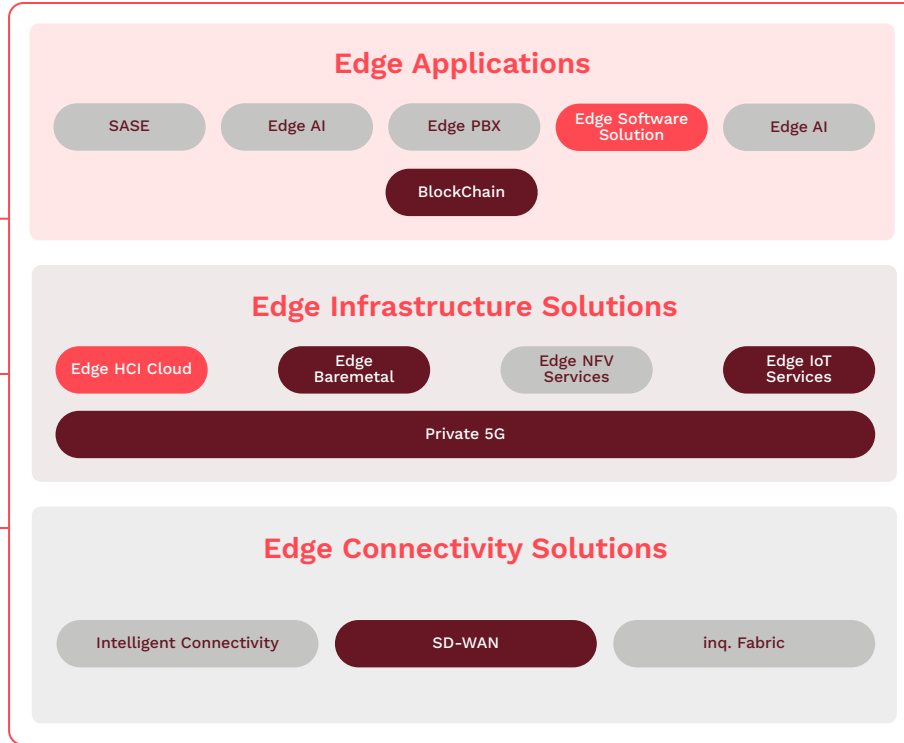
Edge Applications

SASE

Edge AI

Edge PBX

Edge Software Solution

Edge AI

BlockChain

Edge Infrastructure Solutions

Edge HCI Cloud

Edge Baremetal

Edge NFV Services

Edge IoT Services

Private 5G

Edge Connectivity Solutions

Intelligent Connectivity

SD-WAN

inq. Fabric